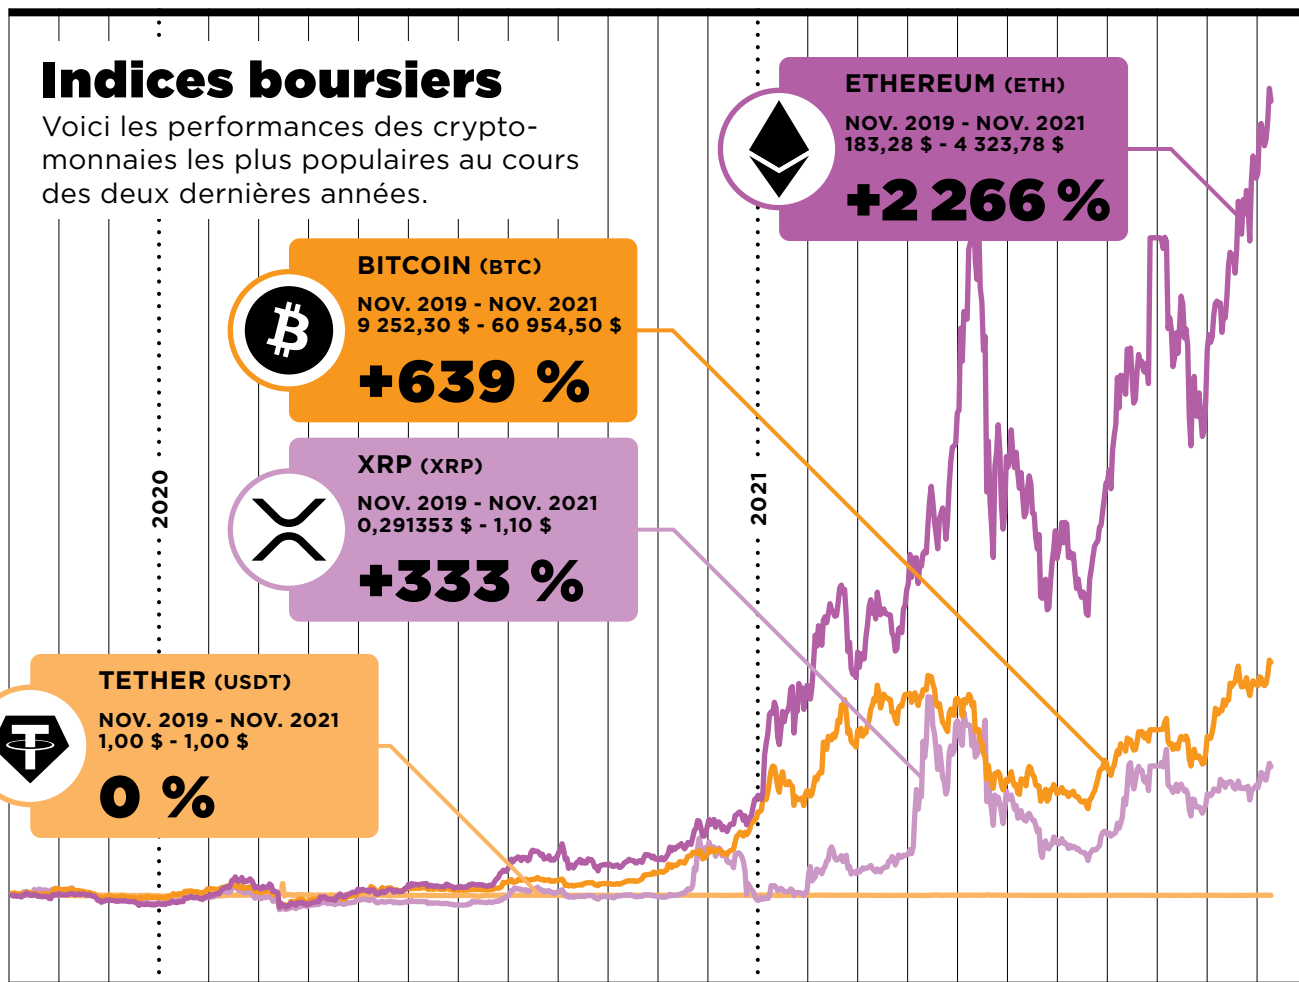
Indices boursiers

Voici les performances des cryptomonnaies les plus populaires au cours des deux dernières années.

ETHEREUM (ETH)
NOV. 2019 - NOV. 2021
183,28 $ - 4 323,78 $
+2 266 %

BITCOIN (BTC)
NOV. 2019 - NOV. 2021
9 252,30 $ - 60 954,50 $
+639 %

XRP (XRP)
NOV. 2019 - NOV. 2021
0,291353 $ - 1,10 $
+333 %

TETHER (USDT)
NOV. 2019 - NOV. 2021
1,00 $ - 1,00 $
0 %

2020

2021